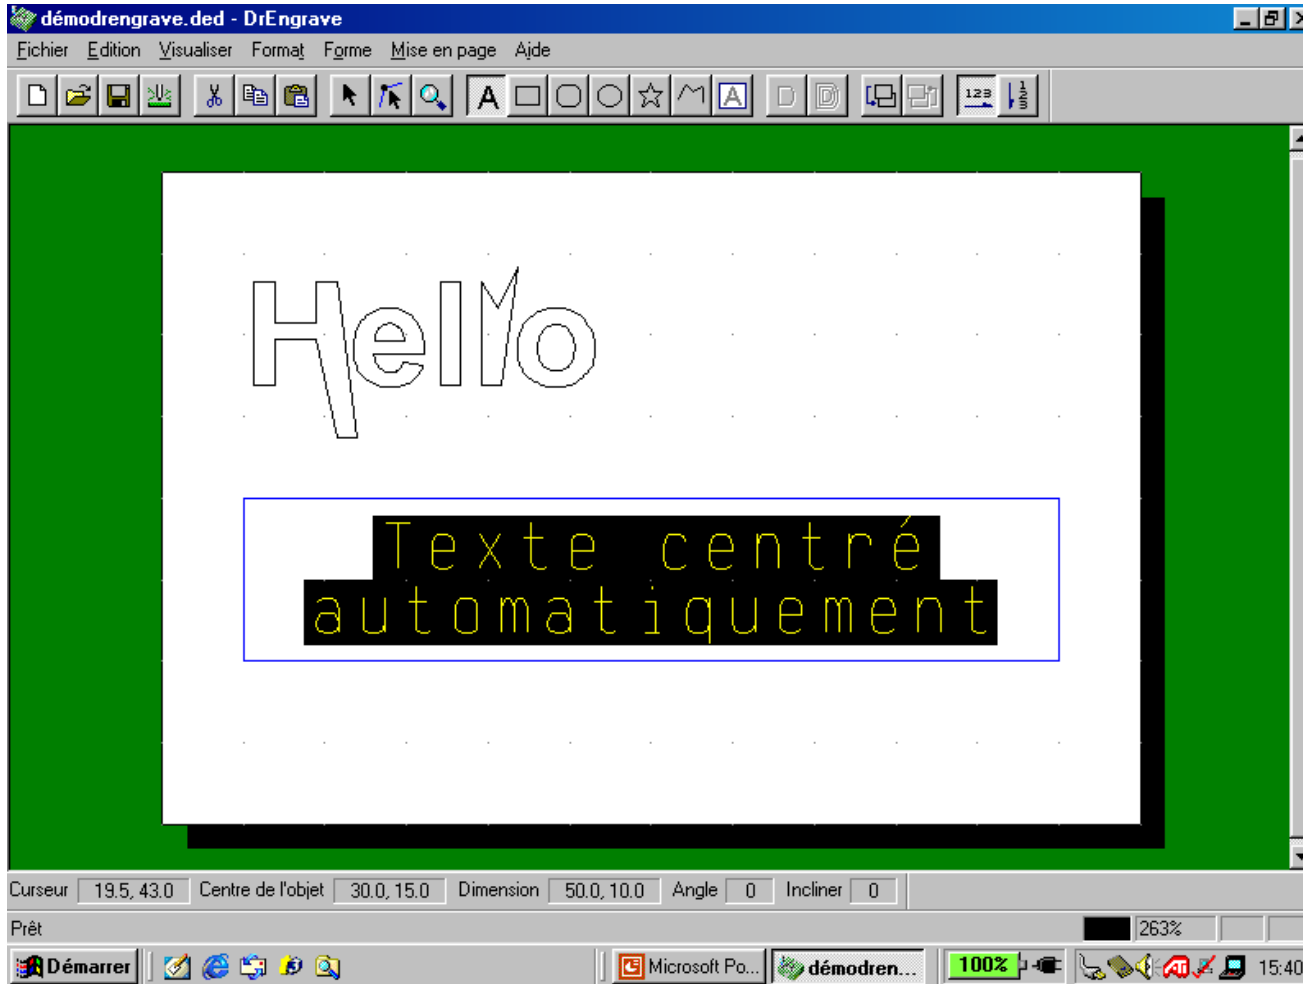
démodrengrave.ded - DrEngrave

Fichier Edition Visualiser Format Forme Mise en page Aide

A

123

Hello

Texte centré automatiquement

Curseur 19.5, 43.0 Centre de l'objet 30.0, 15.0 Dimension 50.0, 10.0 Angle 0 Incliner 0

Prêt 263%

Démarrer Microsoft Po... démodren... 100% 15:40